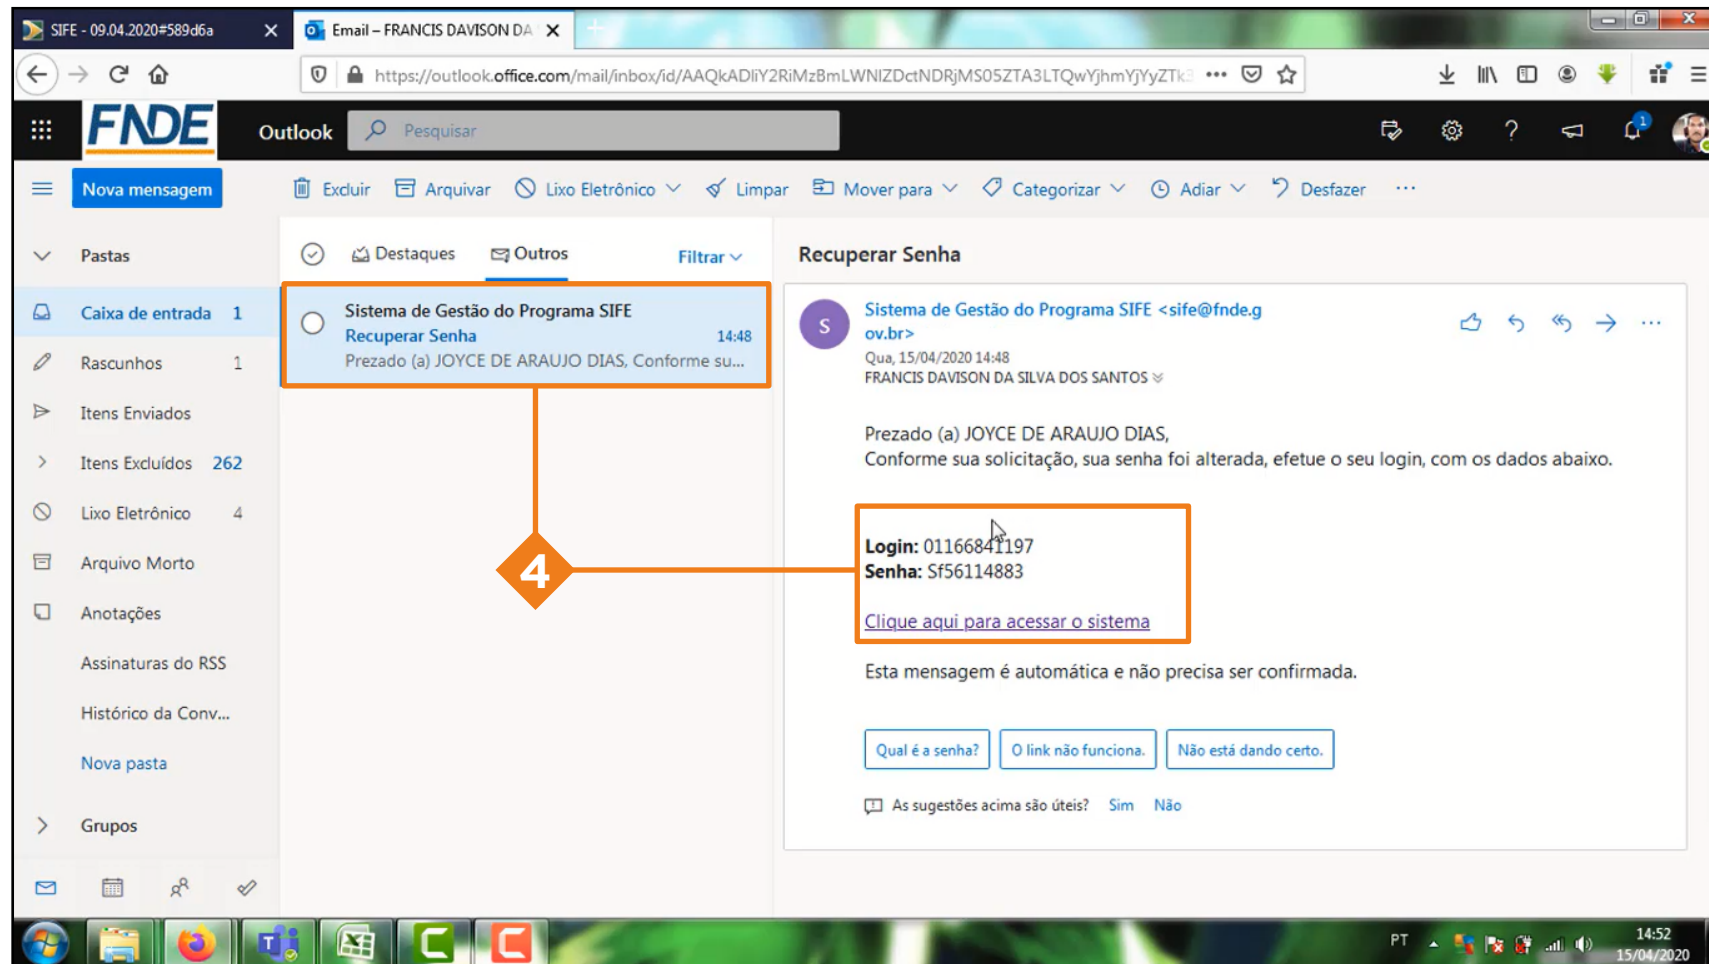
SIFE - 09.04.2020#589d6a
Email – FRANCIS DAVISON DA
https://outlook.office.com/mail/inbox/id/AAQkADliY2RiMzBmLWNlZDctNDRjMS05ZTA3LTQwYjhmYjYyZTk

FNDE Outlook Pesquisar

Nova mensagem
Excluir Arquivar Lixo Eletrônico Limpar Mover para Categorizar Adiar Desfazer

Pastas
Caixa de entrada 1
Rascunhos 1
Itens Enviados
Itens Excluídos 262
Lixo Eletrônico 4
Arquivo Morto
Anotações
Assinaturas do RSS
Histórico da Conv...
Nova pasta
Grupos

Destaques Outros Filtrar

Sistema de Gestão do Programa SIFE
Recuperar Senha 14:48
Prezado (a) JOYCE DE ARAUJO DIAS, Conforme su...

4

Recuperar Senha

S
Sistema de Gestão do Programa SIFE <sife@fnde.gov.br>
Qua, 15/04/2020 14:48
FRANCIS DAVISON DA SILVA DOS SANTOS

Prezado (a) JOYCE DE ARAUJO DIAS,
Conforme sua solicitação, sua senha foi alterada, efetue o seu login, com os dados abaixo.

Login: 01166841197
Senha: Sf56114883

Clique aqui para acessar o sistema

Esta mensagem é automática e não precisa ser confirmada.

Qual é a senha? O link não funciona. Não está dando certo.

As sugestões acima são úteis? Sim Não

PT 14:52 15/04/2020